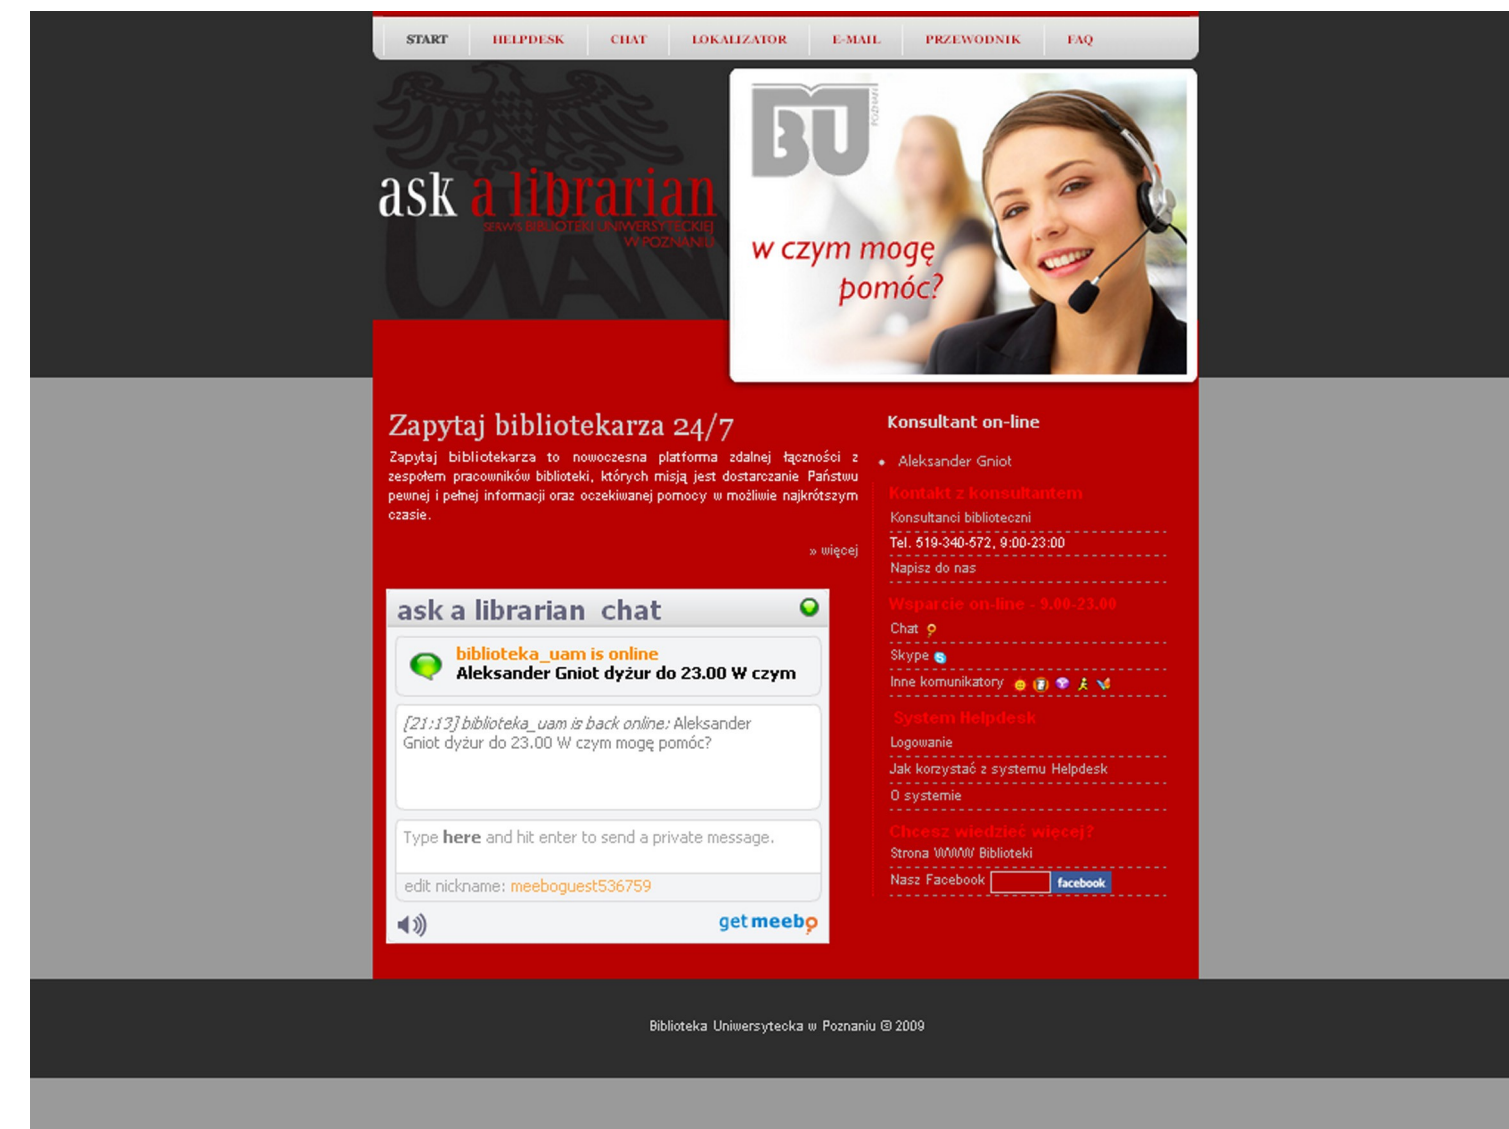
START HELPDESK CHAT LOKALIZATOR E-MAIL PRZEWODNIK FAQ

ask a librarian
SERWIS BIBLIOTEKI UNIWERSYTECKIEJ W POZNANIU

BU POZNAŃ

w czym mogę pomóc?

Zapytaj bibliotekarza 24/7

Zapytaj bibliotekarza to nowoczesna platforma zdalnej łączności z zespołem pracowników biblioteki, których misją jest dostarczanie Państwu pewnej i pełnej informacji oraz oczekiwanej pomocy w możliwie najkrótszym czasie.

» więcej

ask a librarian chat

biblioteka_uam is online
Aleksander Gniot dyżur do 23.00 W czym

[21:13] biblioteka_uam is back online: Aleksander Gniot dyżur do 23.00 W czym mogę pomóc?

Type here and hit enter to send a private message.

edit nickname: meeboguest536759

get meebo

Konsultant on-line

Aleksander Gniot

Kontakt z konsultantem

Konsultanci biblioteczni

Tel. 519-340-572, 9:00-23:00

Napisz do nas

Wsparcie on-line - 9.00-23.00

Chat

Skype

Inne komunikatory

System Helpdesk

Logowanie

Jak korzystać z systemu Helpdesk

O systemie

Chcesz wiedzieć więcej?

Strona WWW Biblioteki

Nasz Facebook facebook

Biblioteka Uniwersytecka w Poznaniu © 2009